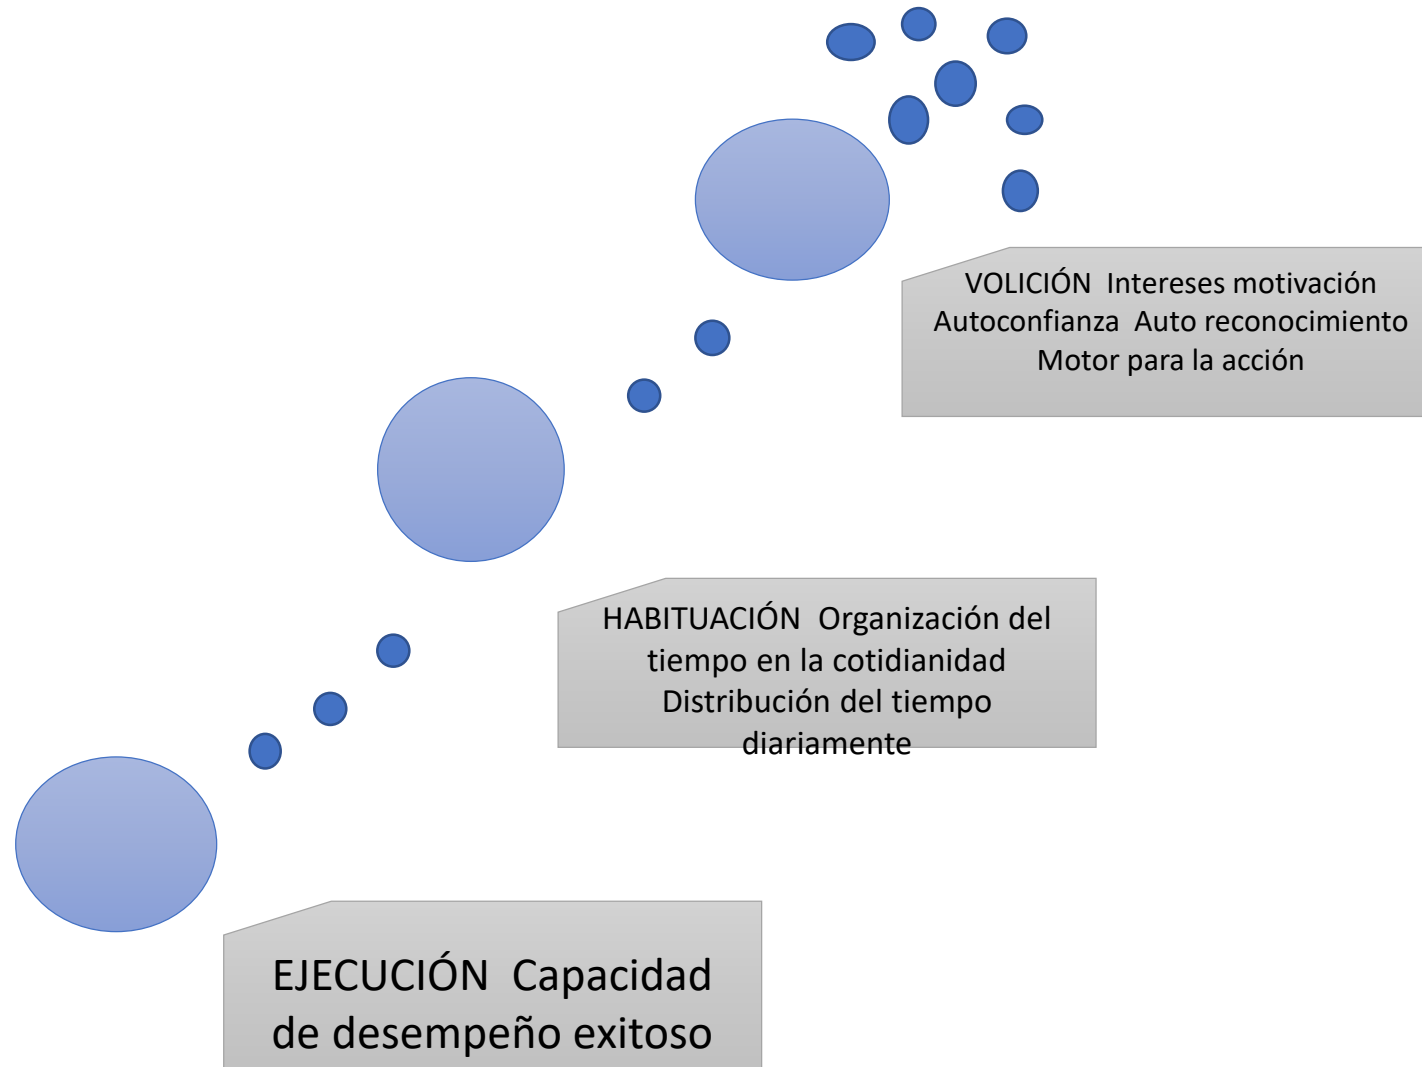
VOLICIÓN Intereses motivación Autoconfianza Auto reconocimiento Motor para la acción

HABITUACIÓN Organización del tiempo en la cotidianidad Distribución del tiempo diariamente

EJECUCIÓN Capacidad de desempeño exitoso